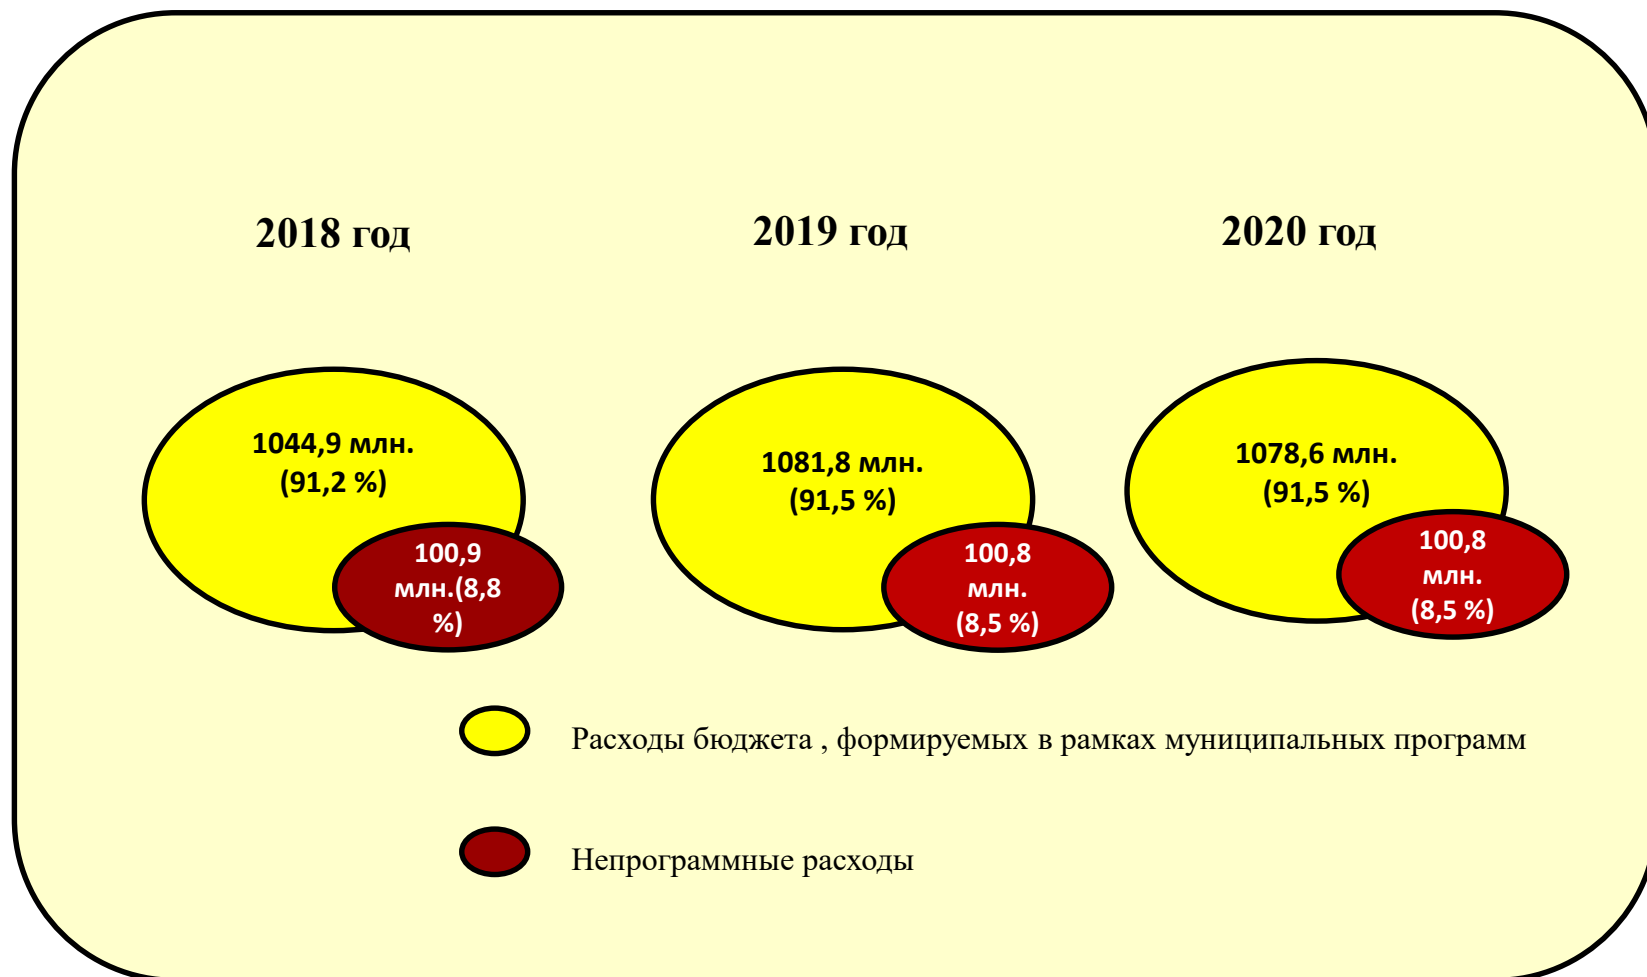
2018 год

2019 год

2020 год

1044,9 млн. (91,2 %)

100,9 млн.(8,8 %)

1081,8 млн. (91,5 %)

100,8 млн. (8,5 %)

1078,6 млн. (91,5 %)

100,8 млн. (8,5 %)

Расходы бюджета , формируемых в рамках муниципальных программ

Непрограммные расходы